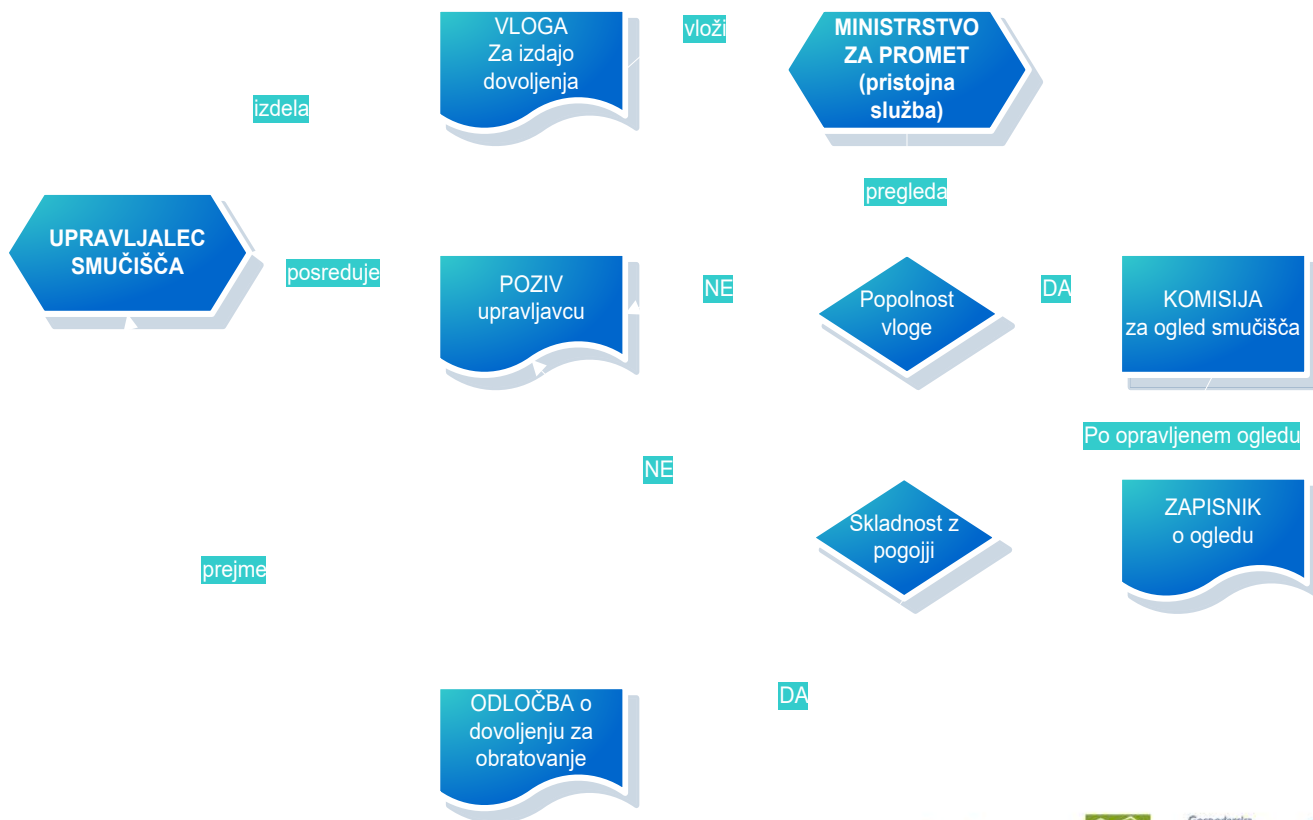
VLOGA
Za izdajo dovoljenja

vloži

MINISTRSTVO ZA PROMET (pristojna služba)

izdela

pregleda

UPRAVLJALEC SMUČIŠČA

posreduje

POZIV upravljavcu

NE

Popolnost vloge

DA

KOMISIJA za ogled smučišča

Po opravljenem ogledu

NE

Skladnost z pogojji

ZAPISNIK o ogledu

prejme

DA

ODLOČBA o dovoljenju za obratovanje

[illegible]